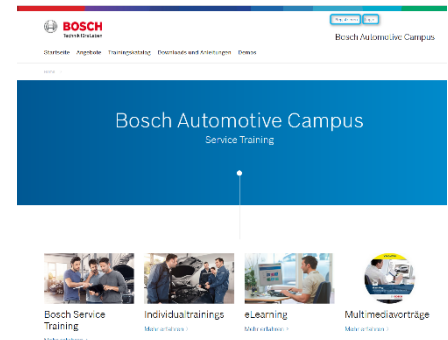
BOSCH
Technik fürs Leben

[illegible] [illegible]

Bosch Automotive Campus

Startseite Angebote Trainingskatalog Downloads und Anleitungen Demos

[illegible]

Bosch Automotive Campus
Service Training

Bosch Service Training
Mehr erfahren >

Individualtrainings
Mehr erfahren >

eLearning
Mehr erfahren >

Multimediavorträge
Mehr erfahren >